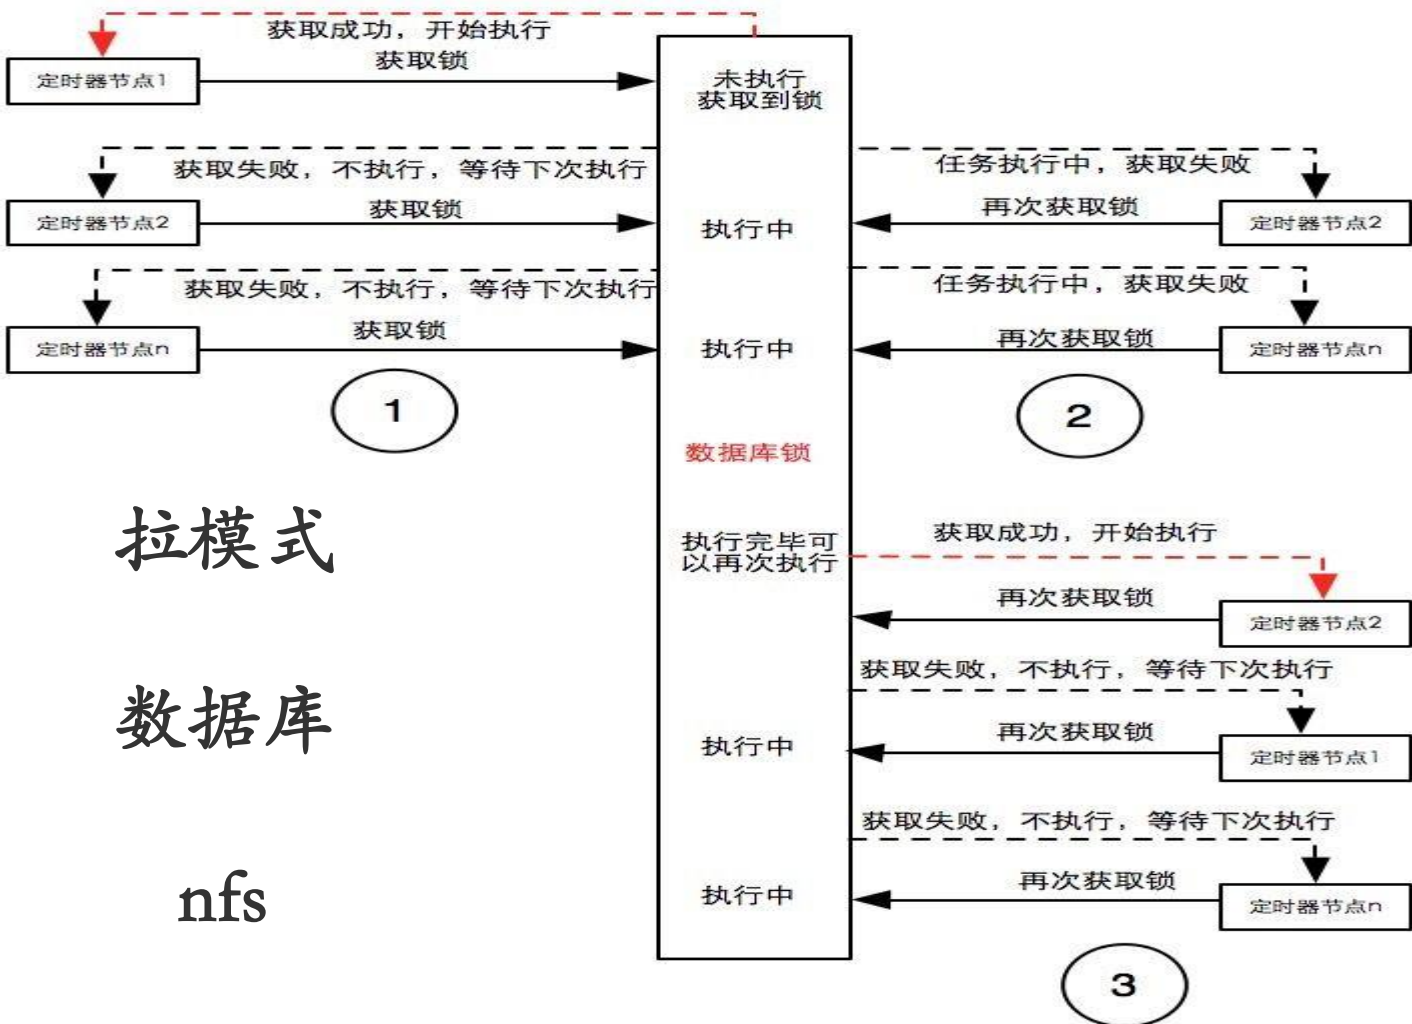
获取成功，开始执行
获取锁
定时器节点1
未执行
获取到锁

获取失败，不执行，等待下次执行
获取锁
定时器节点2
执行中
任务执行中，获取失败
再次获取锁
定时器节点2

获取失败，不执行，等待下次执行
获取锁
定时器节点n
执行中
任务执行中，获取失败
再次获取锁
定时器节点n

1

2

数据库锁

拉模式

执行完毕可以再次执行
获取成功，开始执行
再次获取锁
定时器节点2

数据库

获取失败，不执行，等待下次执行
执行中
再次获取锁
定时器节点1

获取失败，不执行，等待下次执行
nfs
执行中
再次获取锁
定时器节点n

3